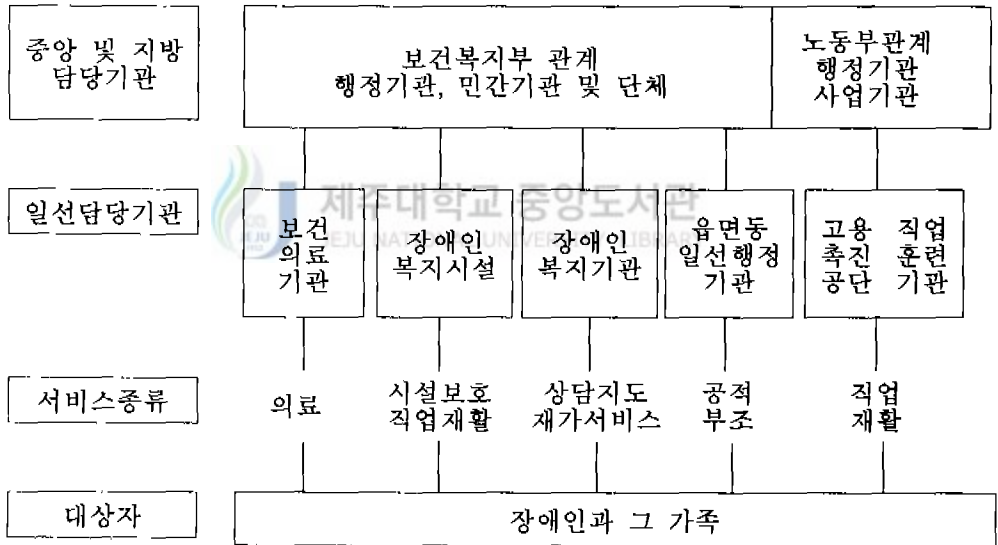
중앙 및 지방 담당기관

보건복지부 관계 행정기관, 민간기관 및 단체

노동부관계 행정기관 사업기관

일선담당기관

보건 의료 기관

장애인 복지시설

장애인 복지기관

읍면동 일선행정 기관

고용 촉진 공단

직업 훈련 기관

서비스종류

의료

시설보호 직업재활

상담지도 재가서비스

공적 부조

직업 재활

대상자

장애인과 그 가족

제주대학교 중앙도서관
JEJU NATIONAL UNIVERSITY LIBRARY